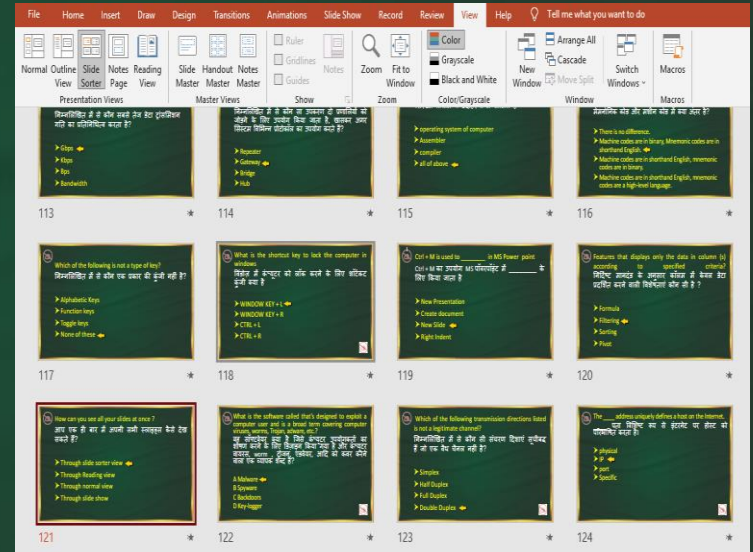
File Home Insert Draw Design Transitions Animations Slide Show Record Review View Help Tell me what you want to do

Normal Outline View Slide Sorter Notes Page Reading View
Presentation Views
Slide Master Handout Master Notes Master
Master Views
Ruler Gridlines Guides Notes
Show
Zoom Fit to Window
Zoom
Color Grayscale Black and White
Color/Grayscale
New Window Arrange All Cascade Move Split Switch Windows
Window
Macros
Macros

निम्नलिखित में से कौन सबसे तेज डेटा ट्रांसमिशन गति का प्रतिनिधित्व करता है?
Gbps
Kbps
Bps
Bandwidth
113

निम्नलिखित में से कौन सा उपकरण दो कंप्यूटरों को जोड़ने के लिए उपयोग किया जाता है, खासकर अलग सिस्टम विभिन्न प्रोटोकॉल का उपयोग करते हैं?
Repeater
Gateway
Bridge
Hub
114

operating system of computer
Assembler
compiler
all of above
115

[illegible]
There is no difference.
Machine codes are in binary, Mnemonic codes are in shorthand English.
Machine codes are in shorthand English, mnemonic codes are in binary.
Machine codes are in shorthand English, mnemonic codes are a high-level language.
116

Which of the following is not a type of key?
निम्नलिखित में से कौन एक प्रकार की कुंजी नहीं है?
Alphabetic Keys
Function keys
Toggle keys
None of these
117

What is the shortcut key to lock the computer in windows
विंडोज में कंप्यूटर को लॉक करने के लिए शॉर्टकट कुंजी क्या है
WINDOW KEY + L
WINDOW KEY + R
CTRL + L
CTRL + R
118

Ctrl + M is used to ________ in MS Power point
Ctrl + M का उपयोग MS पॉवरपॉइंट में ________ के लिए किया जाता है
New Presentation
Create document
New Slide
Right Indent
119

Features that displays only the data in column (s) according to specified criteria?
निर्दिष्ट मानदंड के अनुसार कॉलम में केवल डेटा प्रदर्शित करने वाली विशेषताएं कौन सी है ?
Formula
Filtering
Sorting
Pivot
120

How can you see all your slides at once ?
आप एक ही बार में सभी स्लाइड्स कैसे देख सकते है?
Through slide sorter view
Through Reading view
Through normal view
Through slide show
121

What is the software called that's designed to exploit a computer user and is a broad term covering computer viruses, worms, Trojan, adware, etc.?
वह सॉफ्टवेयर क्या है जिसे कंप्यूटर उपयोगकर्ता का शोषण करने के लिए डिज़ाइन किया गया है और कंप्यूटर वायरस, वर्म्स, ट्रोजन, एडवेयर, आदि को कवर करने वाला एक व्यापक शब्द है?
A Malware
B Spyware
C Backdoors
D Key-logger
122

Which of the following transmission directions listed is not a legitimate channel?
निम्नलिखित में से कौन सी संचरण दिशाएं सूचीबद्ध है जो एक वैध चैनल नहीं है?
Simplex
Half Duplex
Full Duplex
Double Duplex
123

The ____ address uniquely defines a host on the Internet.
____ पता विशिष्ट रूप से इंटरनेट पर होस्ट को परिभाषित करता है।
physical
IP
port
Specific
124